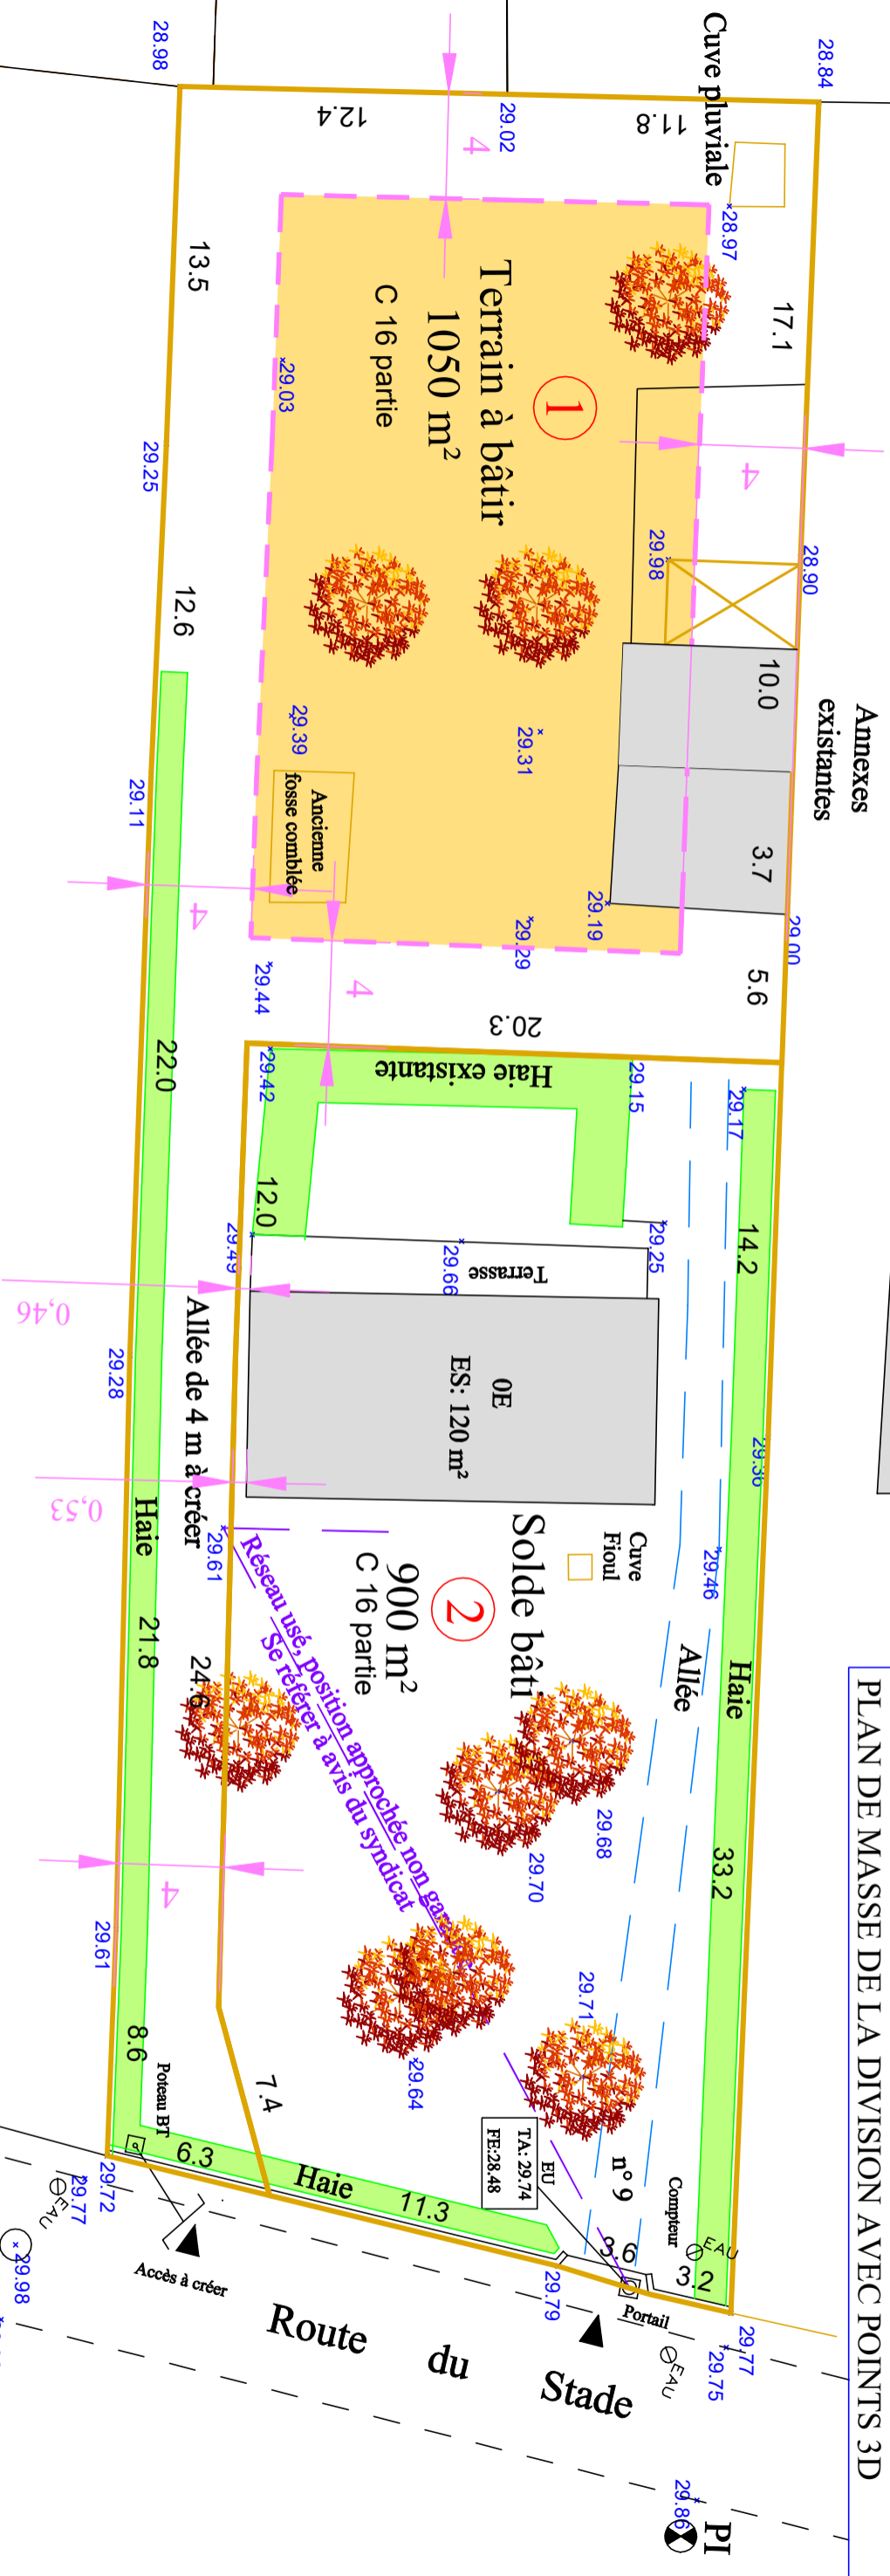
PLAN DE MASSE DE LA DIVISION AVEC POINTS 3D

Cuve pluviale
28.98
28.84
29.02
12.4
11.8
4
28.97
13.5
17.1
Terrain à bâtir
1050 m²
C 16 partie
1
29.03
29.25
4
29.98
28.90
12.6
Annexes existantes
10.0
29.39
29.31
3.7
Ancienne fosse comblée
29.11
4
29.19
29.29
29.00
29.44
4
5.6
20.3
22.0
29.42
Haie existante
29.15
29.17
12.0
29.49
29.66
Terrasse
29.25
14.2
0,46
Allée de 4 m à créer
29.28
0E
ES: 120 m²
29.36
0,53
Haie
29.61
Solde bâti
Cuve Fioul
29.46
900 m²
C 16 partie
2
Allée
Haie
Réseau usé, position approchée non garantie
Se référer à avis du syndicat
21.8
24.6
29.68
29.70
33.2
4
29.61
29.71
8.6
29.64
Poteau BT
7.4
TA: 29.74
FE:28.48
EU
n° 9
Compteur
EAU
6.3
Haie
11.3
3.6
3.2
29.72
29.77
EAU
29.98
Accès à créer
29.79
Portail
Route du Stade
EAU
29.77
29.75
29.86
PI